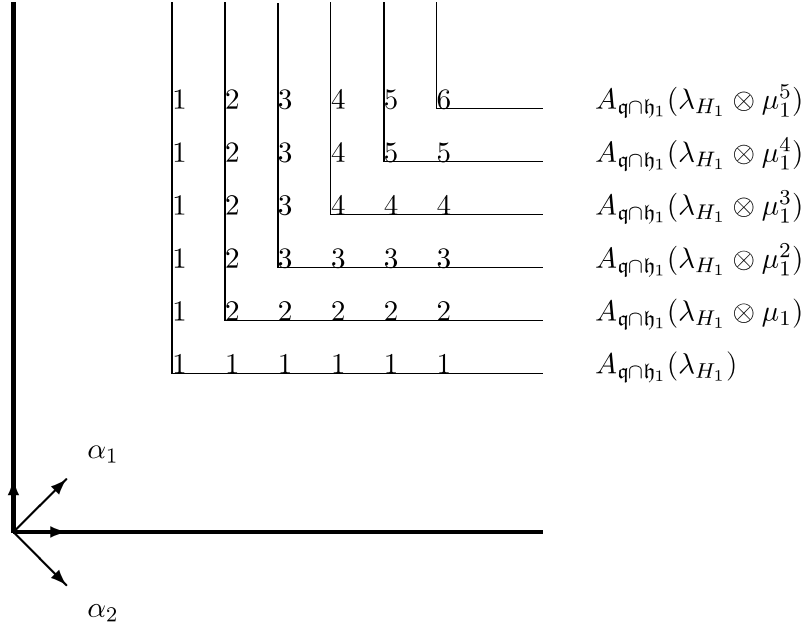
| | | | | | | |
|---|---|---|---|---|---|---|
| 1 | 2 | 3 | 4 | 5 | 6 | $A_{\mathfrak{q}\cap\mathfrak{h}_1}(\lambda_{H_1}\otimes\mu_1^5)$ |
| 1 | 2 | 3 | 4 | 5 | 5 | $A_{\mathfrak{q}\cap\mathfrak{h}_1}(\lambda_{H_1}\otimes\mu_1^4)$ |
| 1 | 2 | 3 | 4 | 4 | 4 | $A_{\mathfrak{q}\cap\mathfrak{h}_1}(\lambda_{H_1}\otimes\mu_1^3)$ |
| 1 | 2 | 3 | 3 | 3 | 3 | $A_{\mathfrak{q}\cap\mathfrak{h}_1}(\lambda_{H_1}\otimes\mu_1^2)$ |
| 1 | 2 | 2 | 2 | 2 | 2 | $A_{\mathfrak{q}\cap\mathfrak{h}_1}(\lambda_{H_1}\otimes\mu_1)$ |
| 1 | 1 | 1 | 1 | 1 | 1 | $A_{\mathfrak{q}\cap\mathfrak{h}_1}(\lambda_{H_1})$ |

$\alpha_1$

$\alpha_2$